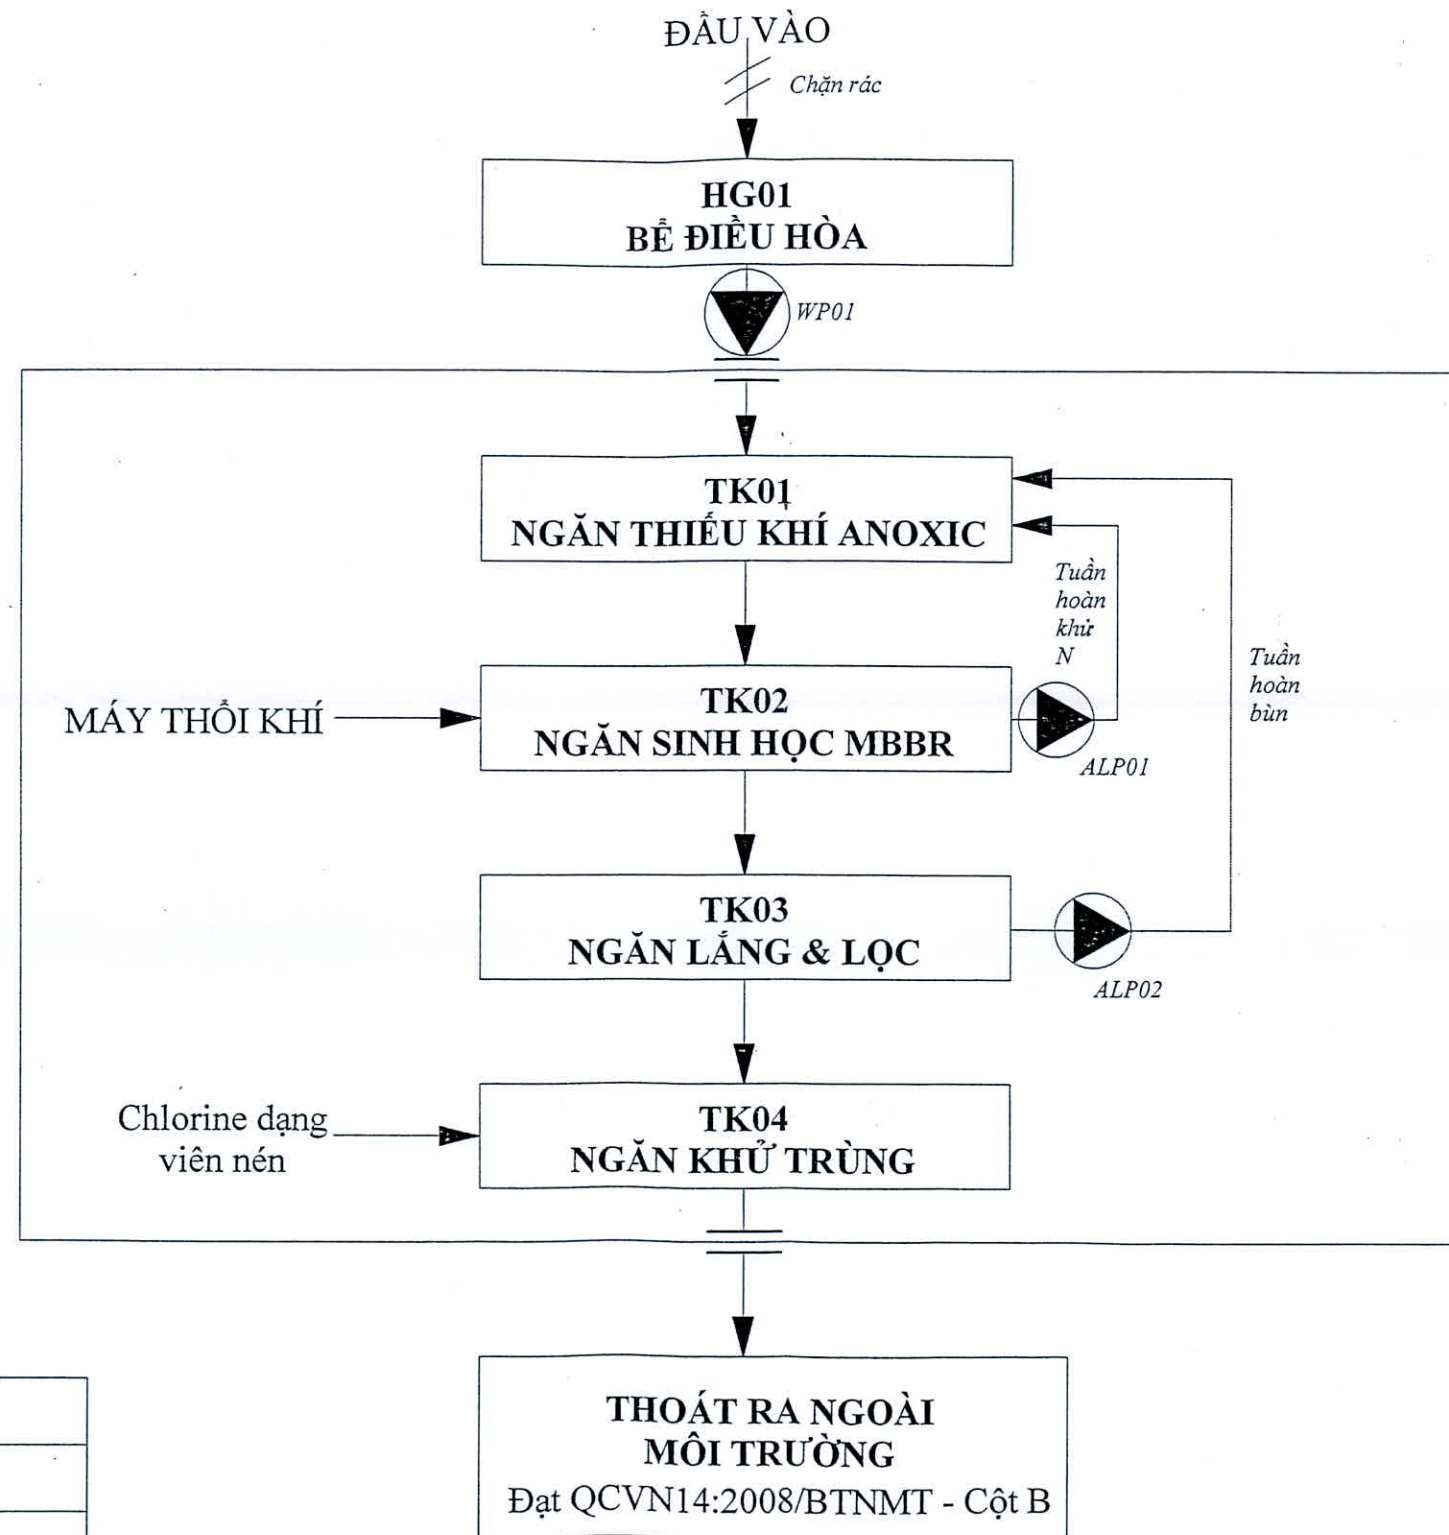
ĐẦU VÀO

Chặn rác

HG01
BỂ ĐIỀU HÒA

WP01

TK01
NGĂN THIẾU KHÍ ANOXIC

Tuần hoàn khử N

Tuần hoàn bùn

MÁY THỔI KHÍ

TK02
NGĂN SINH HỌC MBBR

ALP01

TK03
NGĂN LẮNG & LỌC

ALP02

Chlorine dạng viên nén

TK04
NGĂN KHỬ TRÙNG

THOÁT RA NGOÀI
MÔI TRƯỜNG
Đạt QCVN14:2008/BTNMT - Cột B